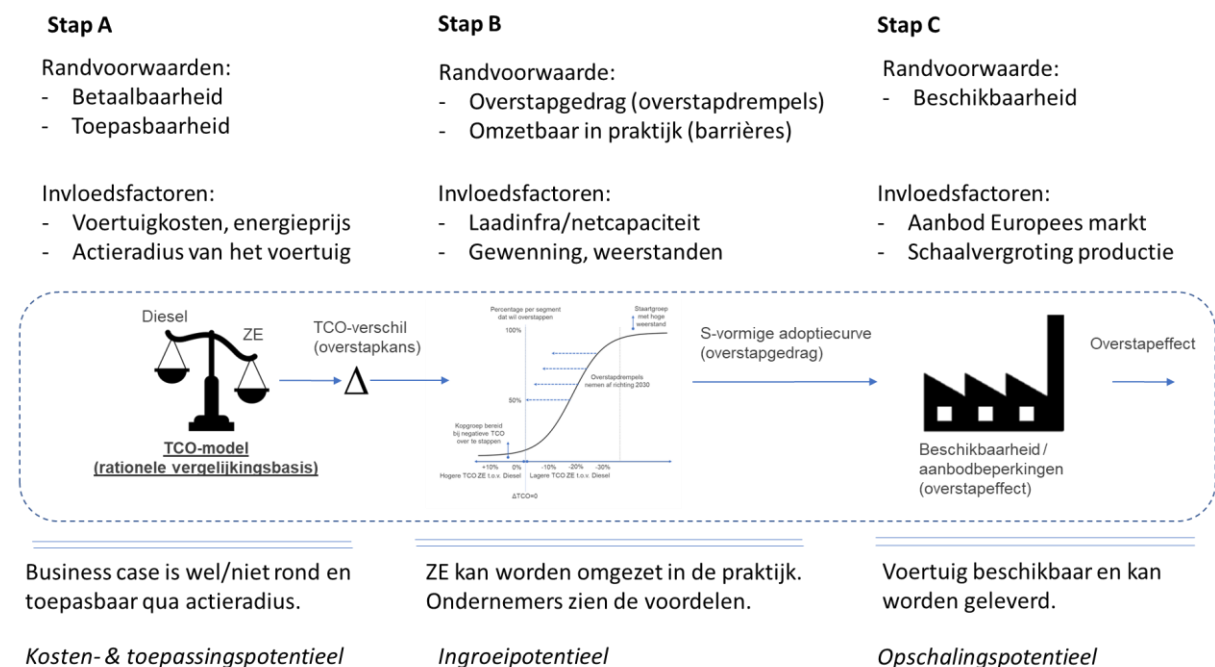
Stap A

Randvoorwaarden:
- Betaalbaarheid
- Toepasbaarheid

Invloedsfactoren:
- Voertuigkosten, energieprijs
- Actieradius van het voertuig

Stap B

Randvoorwaarde:
- Overstapgedrag (overstapdrempels)
- Omzetbaar in praktijk (barrières)

Invloedsfactoren:
- Laadinfra/netcapaciteit
- Gewenning, weerstanden

Stap C

Randvoorwaarde:
- Beschikbaarheid

Invloedsfactoren:
- Aanbod Europees markt
- Schaalvergroting productie

Diesel

ZE

TCO-model (rationele vergelijkingsbasis)

TCO-verschil (overstapkans)

$\Delta$

Percentage per segment dat wil overstappen

100%

50%

Staartgroep met hoge weerstand

Overstapdrempels nemen af richting 2030

Kopgroep bereid bij negatieve TCO over te stappen

+10% 0% -10% -20% -30%

Hogere TCO ZE t.o.v. Diesel | Lagere TCO ZE t.o.v. Diesel

ΔTCO=0

S-vormige adoptiecurve (overstapgedrag)

Beschikbaarheid / aanbodbeperkingen (overstapeffect)

Overstapeffect

Business case is wel/niet rond en toepasbaar qua actieradius.

Kosten- & toepassingspotentieel

ZE kan worden omgezet in de praktijk. Ondernemers zien de voordelen.

Ingroeipotentieel

Voertuig beschikbaar en kan worden geleverd.

Opschalingspotentieel